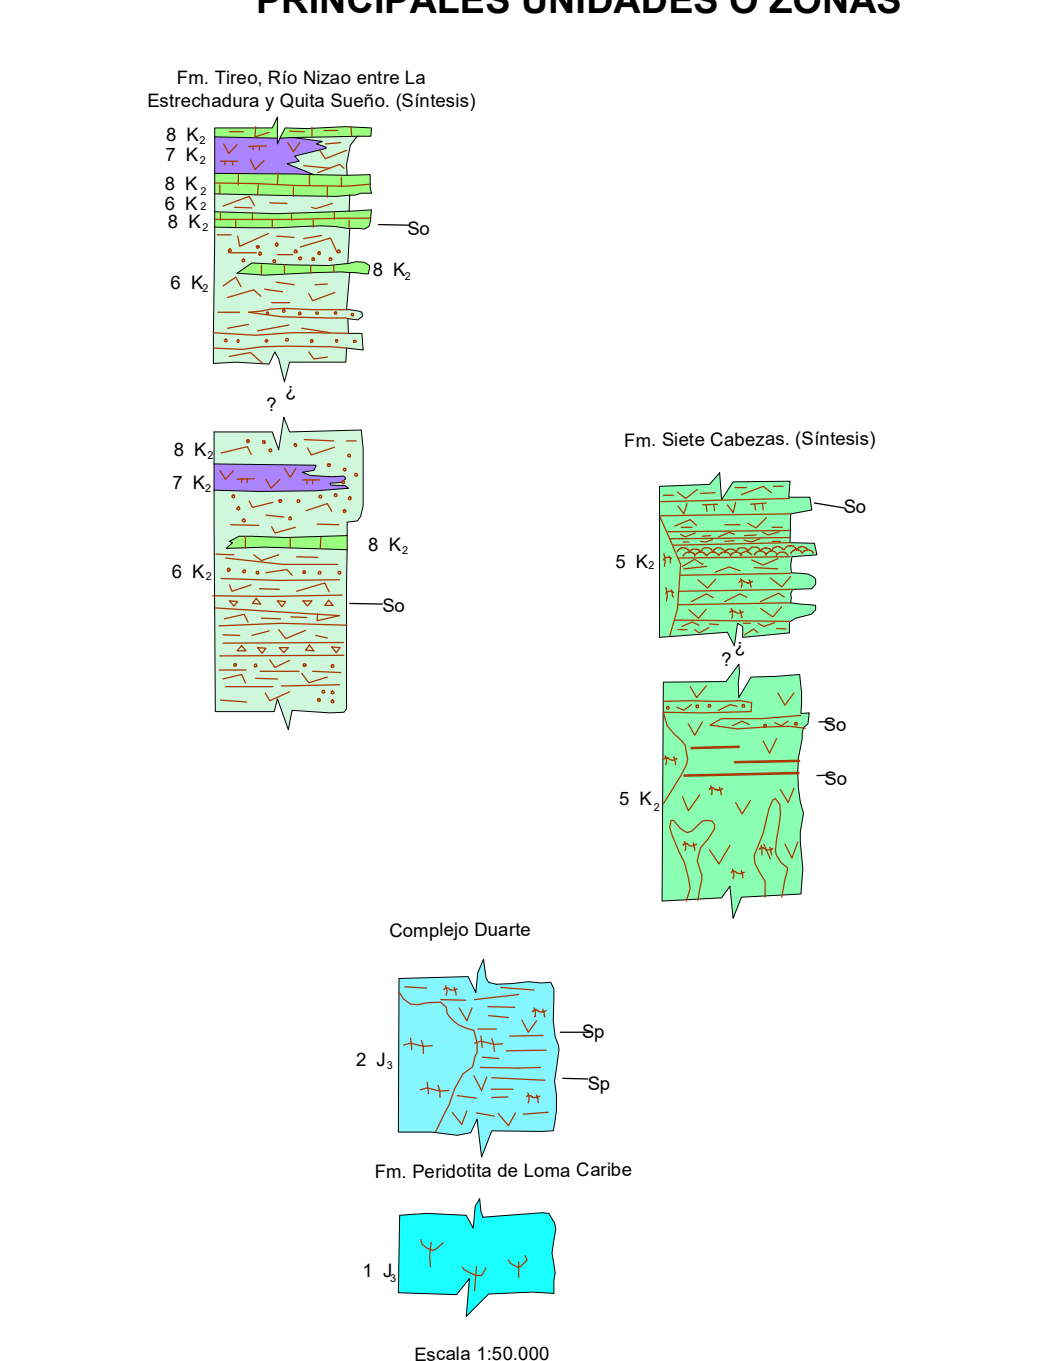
PRINCIPALES UNIDADES O ZONAS

Fm. Tireo, Río Nizao entre La Estrechadura y Quita Sueño. (Síntesis)

8 $K_2$
7 $K_2$
8 $K_2$
6 $K_2$
8 $K_2$
So
8 $K_2$
6 $K_2$

? ¿

8 $K_2$
7 $K_2$
8 $K_2$
6 $K_2$
So

Fm. Siete Cabezas. (Síntesis)

So
5 $K_2$
? ¿
So
So
5 $K_2$

Complejo Duarte

Sp
2 $J_3$
Sp

Fm. Peridotita de Loma Caribe

1 $J_3$

Escala 1:50.000